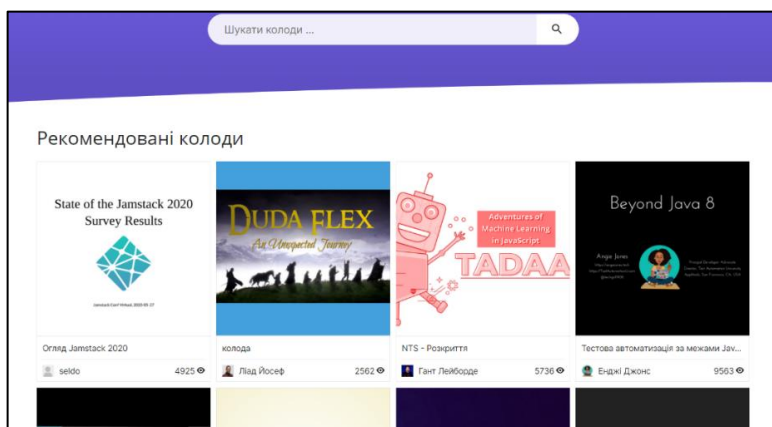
Шукати колоди ...

Рекомендовані колоди

State of the Jamstack 2020 Survey Results

Jamstack Conf Virtual 2020.05.27

Огляд Jamstack 2020

seldo 4925

DUDA FLEX

An Unexpected Journey

колода

Ліад Йосеф 2562

Adventures of Machine Learning in JavaScript

TADAA

NTS - Розкриття

Гант Лейборде 5736

Beyond Java 8

Angie Jones

Тестова автоматизація за межами Jav...

Енджі Джонс 9563